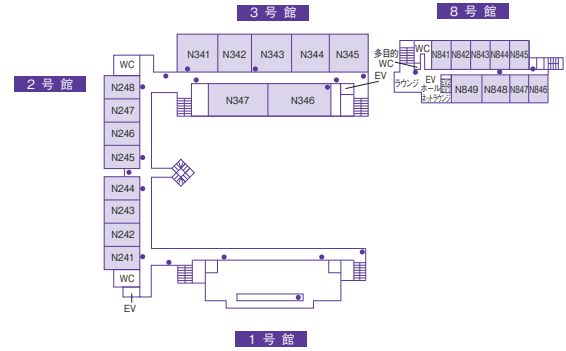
３ 号 館

８ 号 館

２ 号 館

WC

N341 N342 N343 N344 N345

多目的 WC

WC

N841 N842 N843 N844 N845

EV

ラウンジ

EV ホール

EVホール ラウンジ

N849 N848 N847 N846

N248

N247

N246

N245

N347

N346

N244

N243

N242

N241

WC

EV

１ 号 館